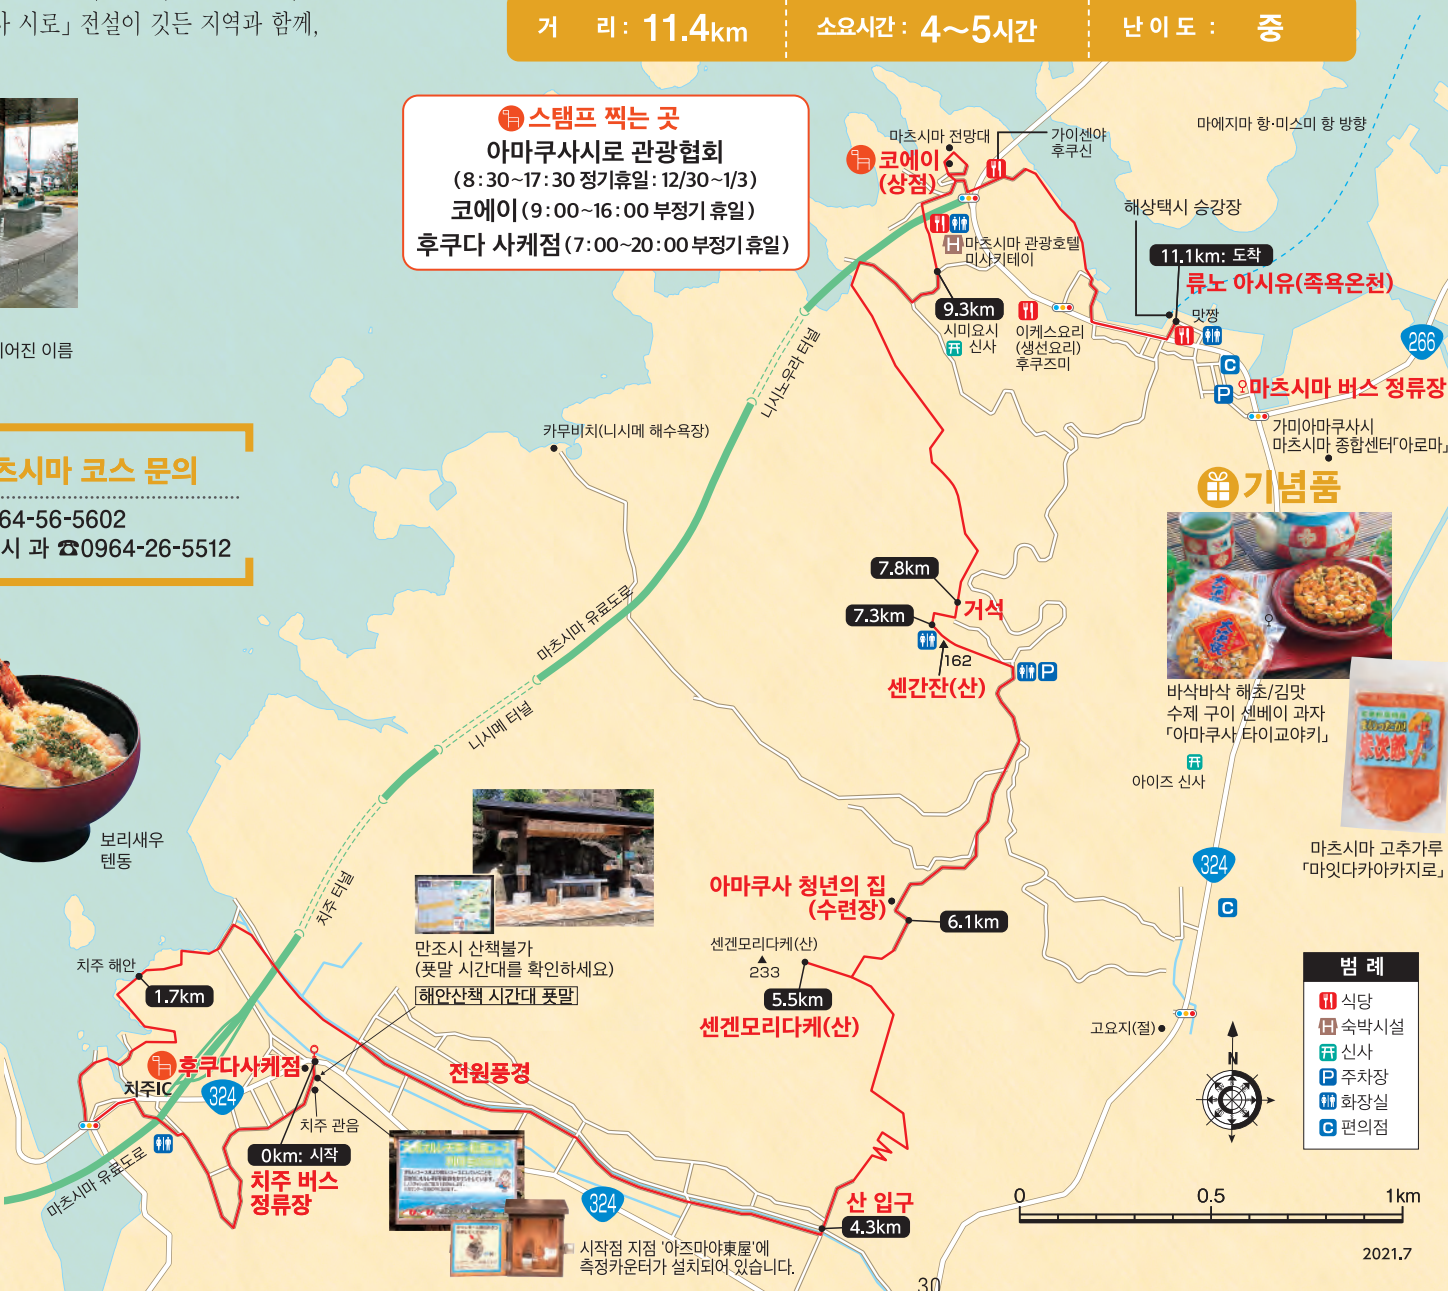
가 시로」 전설이 깃든 지역과 함께,

거 리 : 11.4km
소요시간 : 4~5시간
난 이 도 : 중

스탬프 찍는 곳
아마쿠사시로 관광협회
(8:30~17:30 정기휴일: 12/30~1/3)
코에이(9:00~16:00 부정기 휴일)
후쿠다 사케점(7:00~20:00 부정기 휴일)

어진 이름

츠시마 코스 문의
64-56-5602
시 과 ☎0964-26-5512

보리새우 텐동

마츠시마 전망대
가이센야 후쿠신
코에이 (상점)
마에지마 항·미스미 항 방향
해상택시 승강장
마츠시마 관광호텔 미사키테이
11.1km: 도착
류노 아시유(족욕온천)
9.3km
시미요시 신사
이케스요리 (생선요리) 후쿠즈미
맛짱
266
마츠시마 버스 정류장
가미아마쿠사시 마츠시마 종합센터'아로마」
기념품
바삭바삭 해초/김맛 수제 구이 센베이 과자 「아마쿠사 타이교야키」
아이즈 신사
마츠시마 고추가루 「마잇다카야카지로」
카무비치(니시메 해수욕장)
니시노우라 터널
마츠시마 유료도로
니시메 터널
치주 터널
7.8km
7.3km
거석
162
센간잔(산)
아마쿠사 청년의 집 (수련장)
6.1km
센겐모리다케(산)
233
5.5km
센겐모리다케(산)
고요지(절)
324
만조시 산책불가
(푯말 시간대를 확인하세요)
해안산책 시간대 푯말
치주 해안
1.7km
후쿠다사케점
치주IC
324
치주 관음
전원풍경
0km: 시작
치주 버스 정류장
마츠시마 유료도로
324
산 입구
4.3km
시작점 지점 '아즈마야東屋'에 측정카운터가 설치되어 있습니다.
30
범 례
식당
숙박시설
신사
주차장
화장실
편의점
N
0
0.5
1km
2021.7